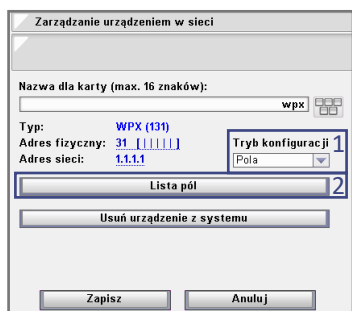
Zarządzanie urządzeniem w sieci

Nazwa dla karty (max. 16 znaków):

wpx

Typ: WPX (131)
Adres fizyczny: 31 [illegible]
Adres sieci: 1.1.1.1

Tryb konfiguracji 1
Pola

Lista pól 2

Usuń urządzenie z systemu

Zapisz
Anuluj